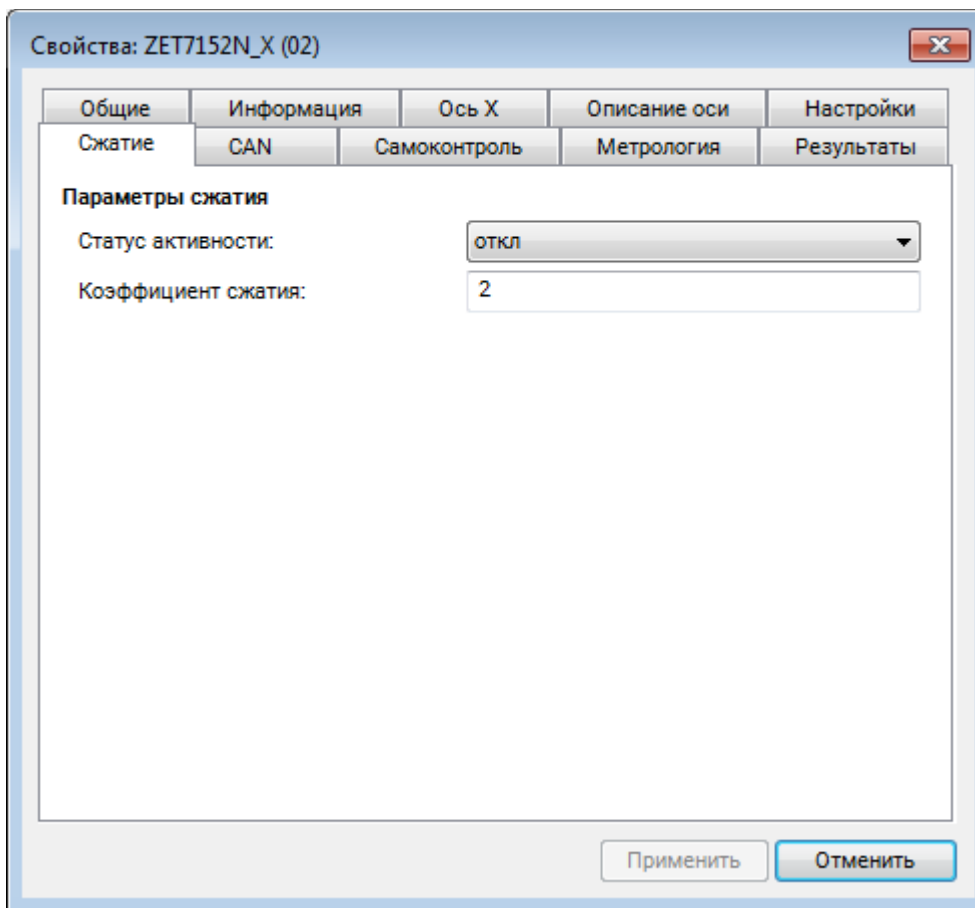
Свойства: ZET7152N_X (02)

Общие | Информация | Ось X | Описание оси | Настройки
Сжатие | CAN | Самоконтроль | Метрология | Результаты

Параметры сжатия

Статус активности: откл

Коэффициент сжатия: 2

Применить | Отменить